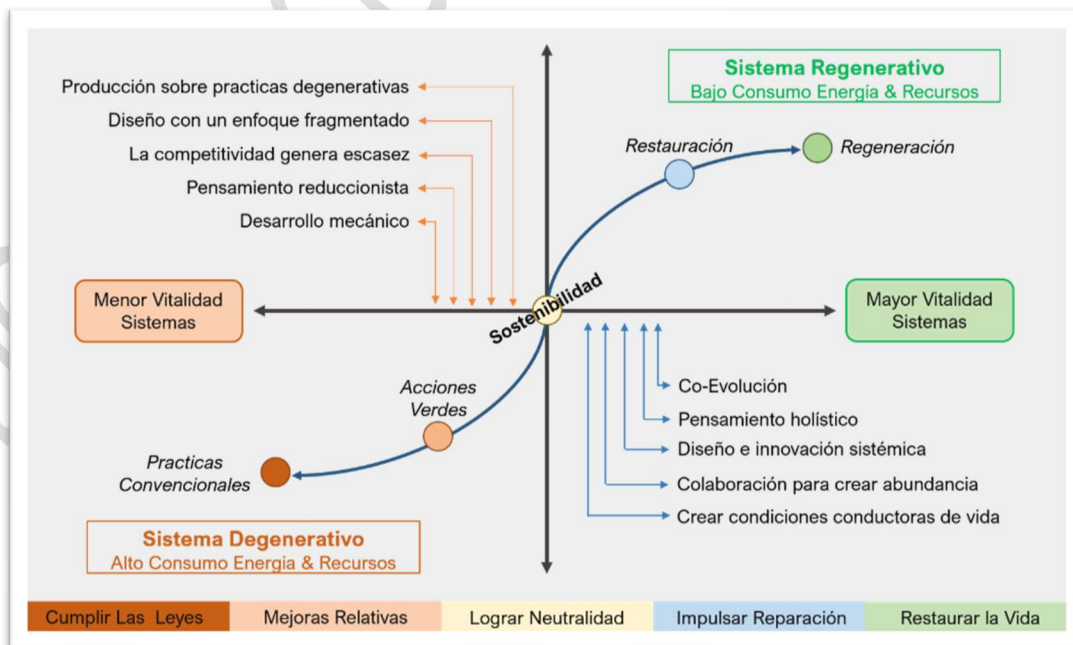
Sistema Regenerativo
Bajo Consumo Energía & Recursos

Producción sobre practicas degenerativas
Diseño con un enfoque fragmentado
La competitividad genera escasez
Pensamiento reduccionista
Desarrollo mecánico

Restauración
Regeneración

Menor Vitalidad Sistemas

Sostenibilidad

Mayor Vitalidad Sistemas

Acciones Verdes

Practicas Convencionales

Co-Evolución
Pensamiento holístico
Diseño e innovación sistémica
Colaboración para crear abundancia
Crear condiciones conductoras de vida

Sistema Degenerativo
Alto Consumo Energía & Recursos

| Cumplir Las Leyes | Mejoras Relativas | Lograr Neutralidad | Impulsar Reparación | Restaurar la Vida |